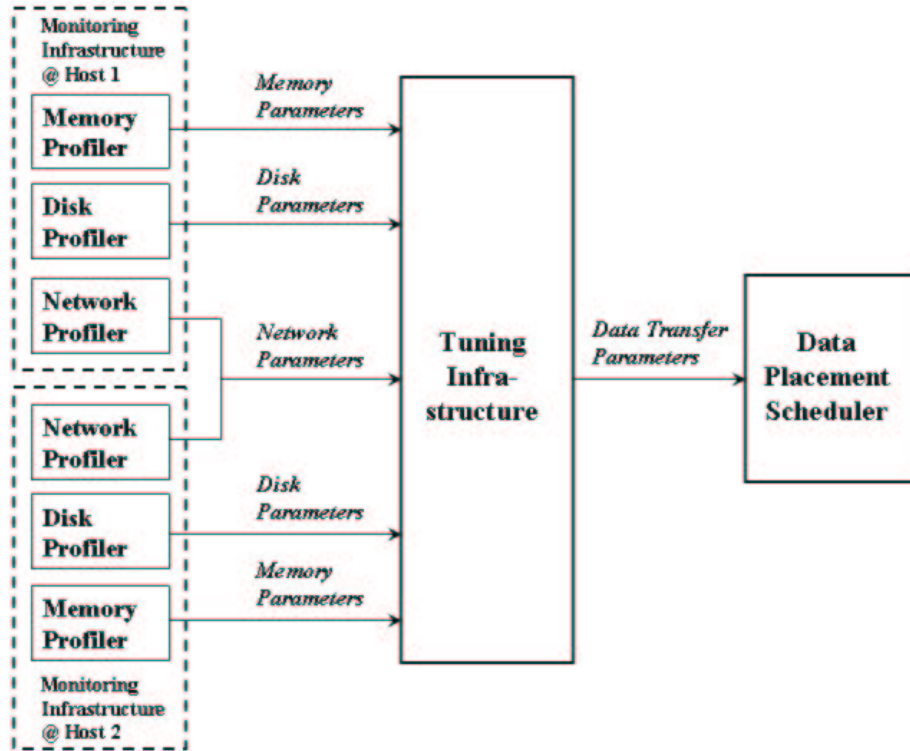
Monitoring Infrastructure @ Host 1

Memory Profiler

Disk Profiler

Network Profiler

Network Profiler

Disk Profiler

Memory Profiler

Monitoring Infrastructure @ Host 2

Memory Parameters

Disk Parameters

Network Parameters

Disk Parameters

Memory Parameters

Tuning Infra-structure

Data Transfer Parameters

Data Placement Scheduler